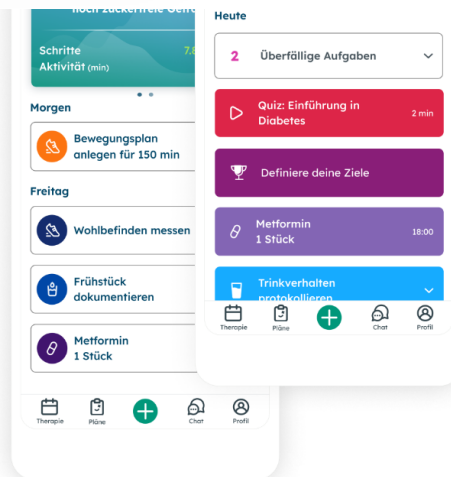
noch zuckerfreie Getr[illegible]

Schritte 7,6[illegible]
Aktivität (min)

Morgen

Bewegungsplan anlegen für 150 min

Freitag

Wohlbefinden messen

Frühstück dokumentieren

Metformin
1 Stück

Therapie Pläne Chat Profil

Heute

2 Überfällige Aufgaben

Quiz: Einführung in Diabetes 2 min

Definiere deine Ziele

Metformin
1 Stück 18:00

Trinkverhalten protokollieren

Therapie Pläne Chat Profil